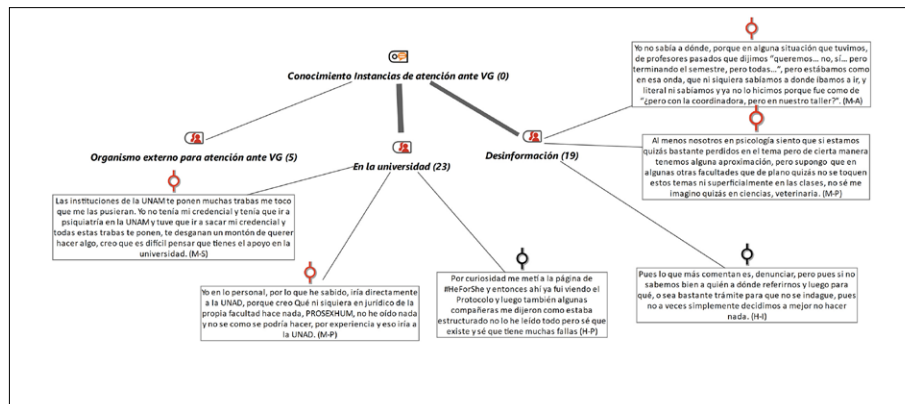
Conocimiento Instancias de atención ante VG (0)

Organismo externo para atención ante VG (5)

En la universidad (23)

Desinformación (19)

Yo no sabía a dónde, porque en alguna situación que tuvimos, de profesores pasados que dijimos "queremos... no, sí... pero terminando el semestre, pero todas...", pero estábamos como en esa onda, que ni siquiera sabíamos a donde íbamos a ir, y literal ni sabíamos y ya no lo hicimos porque fue como de "¿pero con la coordinadora, pero en nuestro taller?". (M-A)

Al menos nosotros en psicología siento que si estamos quizás bastante perdidos en el tema pero de cierta manera tenemos alguna aproximación, pero supongo que en algunas otras facultades que de plano quizás no se toquen estos temas ni superficialmente en las clases, no sé me imagino quizás en ciencias, veterinaria. (M-P)

Las instituciones de la UNAM te ponen muchas trabas me toco que me las pusieran. Yo no tenía mi credencial y tenía que ir a psiquiatría en la UNAM y tuve que ir a sacar mi credencial y todas estas trabas te ponen, te desganan un montón de querer hacer algo, creo que es difícil pensar que tienes el apoyo en la universidad. (M-S)

Yo en lo personal, por lo que he sabido, iría directamente a la UNAD, porque creo Qué ni siquiera en jurídico de la propia facultad hace nada, PROSEXHUM, no he oído nada y no se como se podría hacer, por experiencia y eso iría a la UNAD. (M-P)

Por curiosidad me metí a la página de #HeForShe y entonces ahí ya fui viendo el Protocolo y luego también algunas compañeras me dijeron como estaba estructurado no lo he leído todo pero sé que existe y sé que tiene muchas fallas (H-P)

Pues lo que más comentan es, denunciar, pero pues si no sabemos bien a quién a dónde referirnos y luego para qué, o sea bastante trámite para que no se indague, pues no a veces simplemente decidimos a mejor no hacer nada. (H-I)